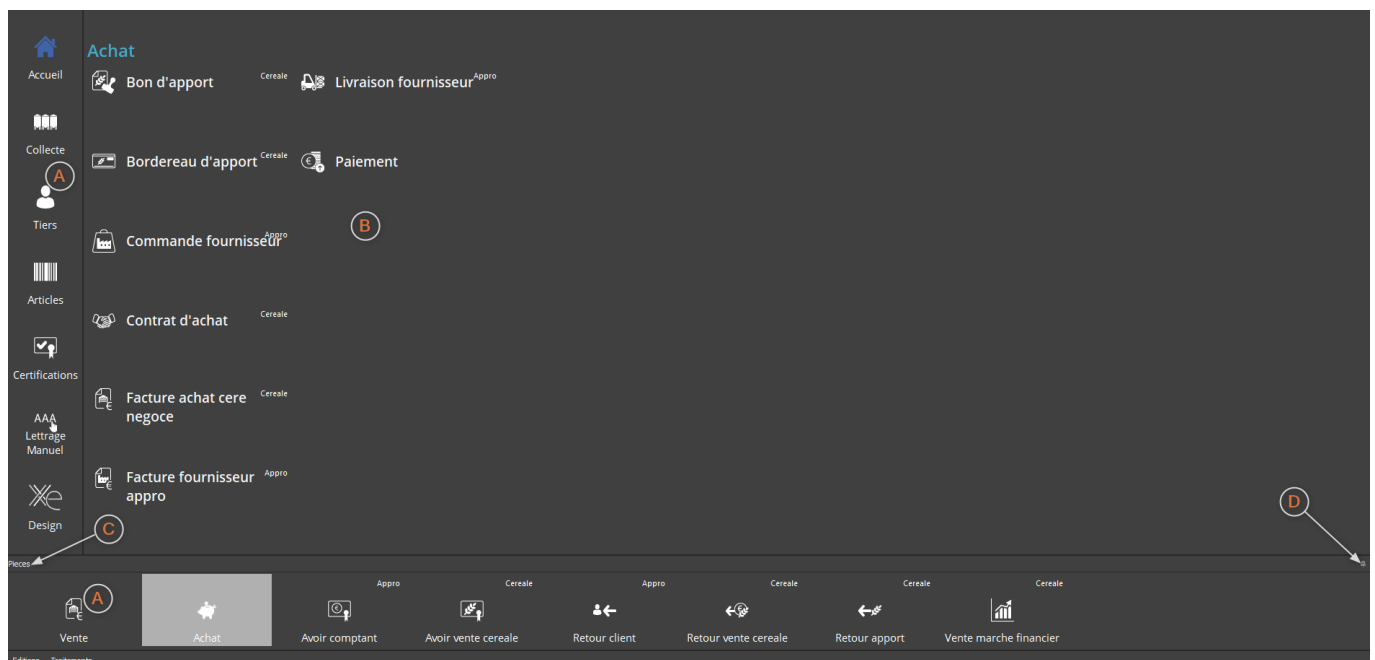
Accueil

Collecte

A

Tiers

Articles

Certifications

AAA
Lettrage Manuel

Design

Achat

Bon d'apport Cereale

Livraison fournisseur Appro

Bordereau d'apport Cereale

Paiement

B

Commande fournisseur Appro

Contrat d'achat Cereale

Facture achat cere negoce Cereale

Facture fournisseur appro Appro

C

D

Pieces

A

Vente

Achat

Appro
Avoir comptant

Cereale
Avoir vente cereale

Appro
Retour client

Cereale
Retour vente cereale

Cereale
Retour apport

Cereale
Vente marche financier

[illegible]